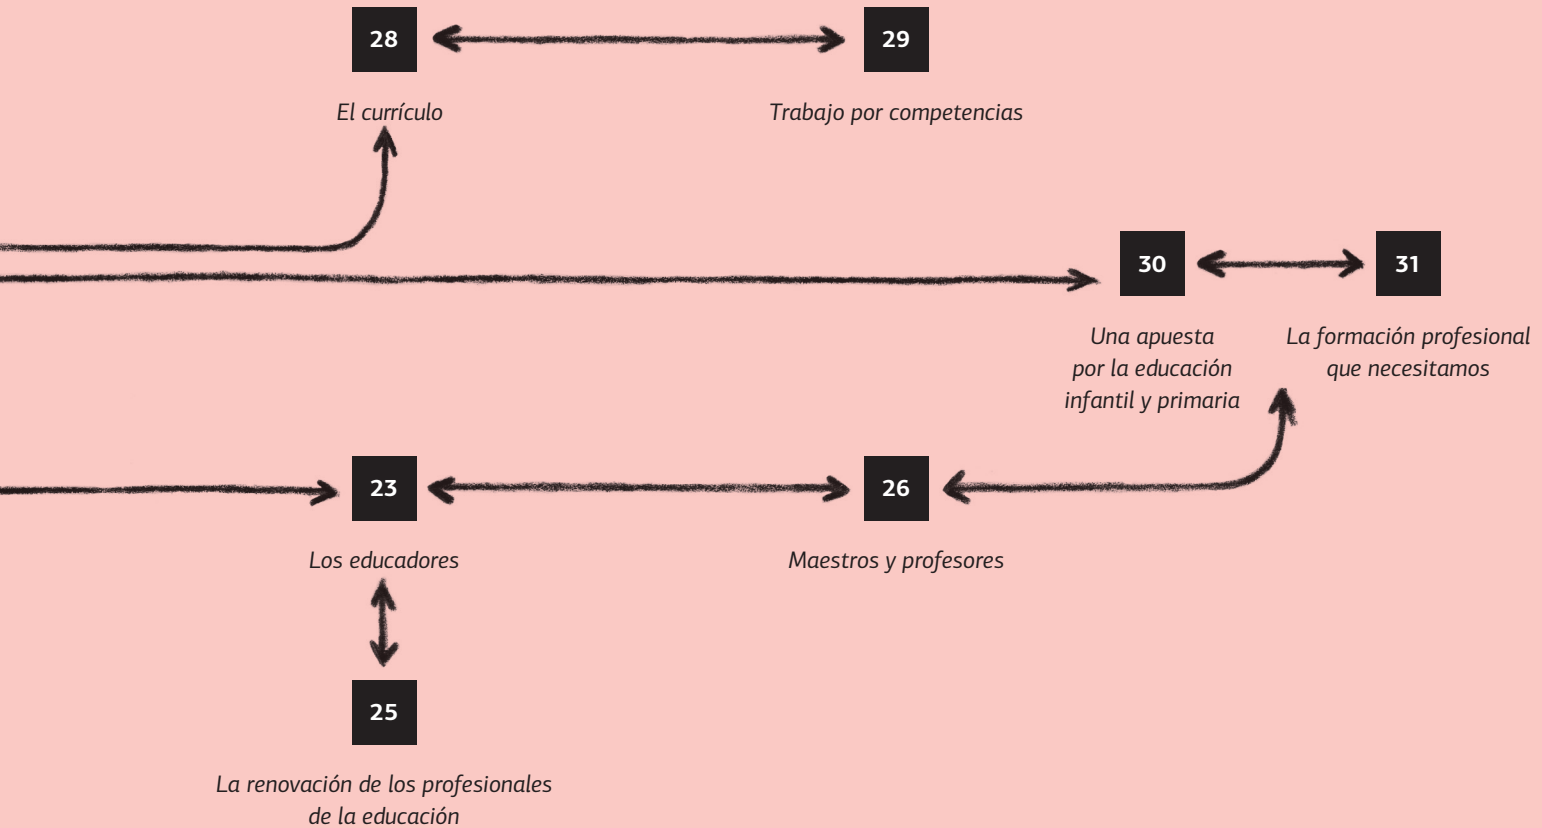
28

El currículo

29

Trabajo por competencias

30

Una apuesta por la educación infantil y primaria

31

La formación profesional que necesitamos

23

Los educadores

26

Maestros y profesores

25

La renovación de los profesionales de la educación